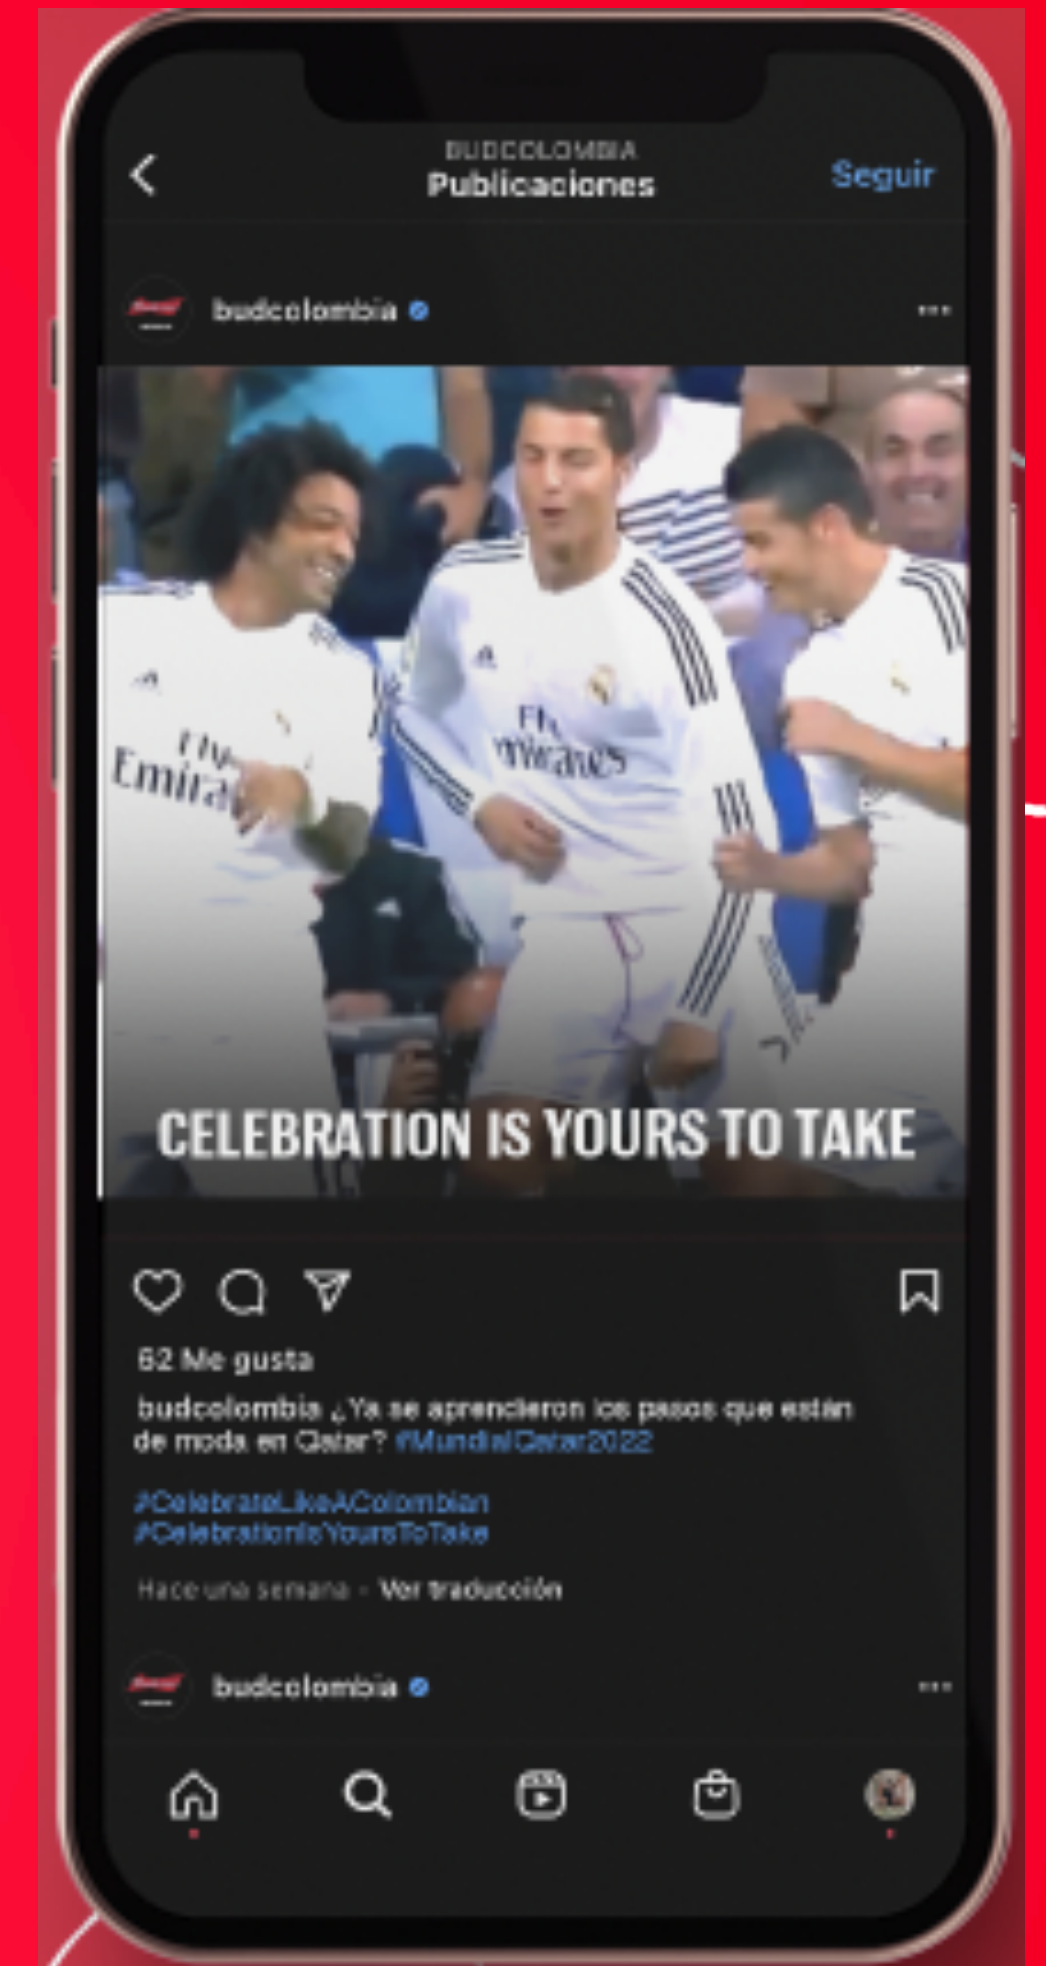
BUDCOLOMBIA
Publicaciones
Seguir

budcolombia

Fly Emirates
Fly Emirates

CELEBRATION IS YOURS TO TAKE

62 Me gusta

budcolombia ¿Ya se aprendieron los pasos que están de moda en Qatar? #MundialQatar2022

#CelebrateLikeAColombian
#CelebrationIsYoursToTake

Hace una semana · Ver traducción

budcolombia